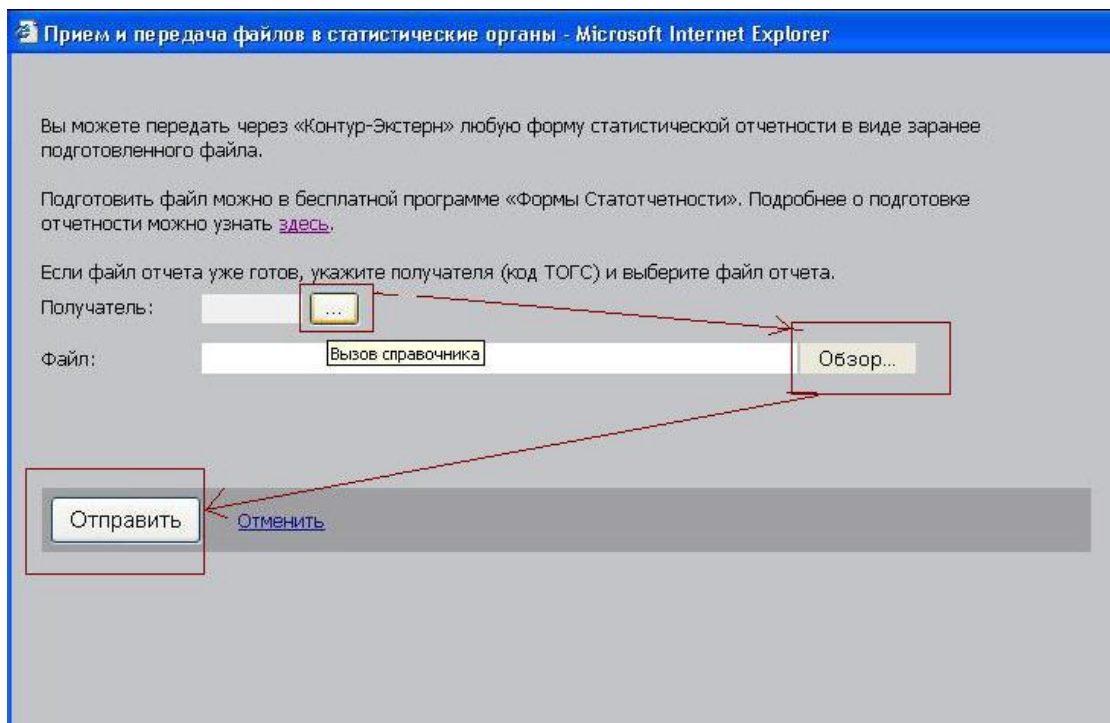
Прием и передача файлов в статистические органы - Microsoft Internet Explorer

Вы можете передать через «Контур-Экстерн» любую форму статистической отчетности в виде заранее подготовленного файла.

Подготовить файл можно в бесплатной программе «Формы Статотчетности». Подробнее о подготовке отчетности можно узнать здесь.

Если файл отчета уже готов, укажите получателя (код ТОГС) и выберите файл отчета.

Получатель: ...

Файл: Вызов справочника Обзор...

Отправить Отменить